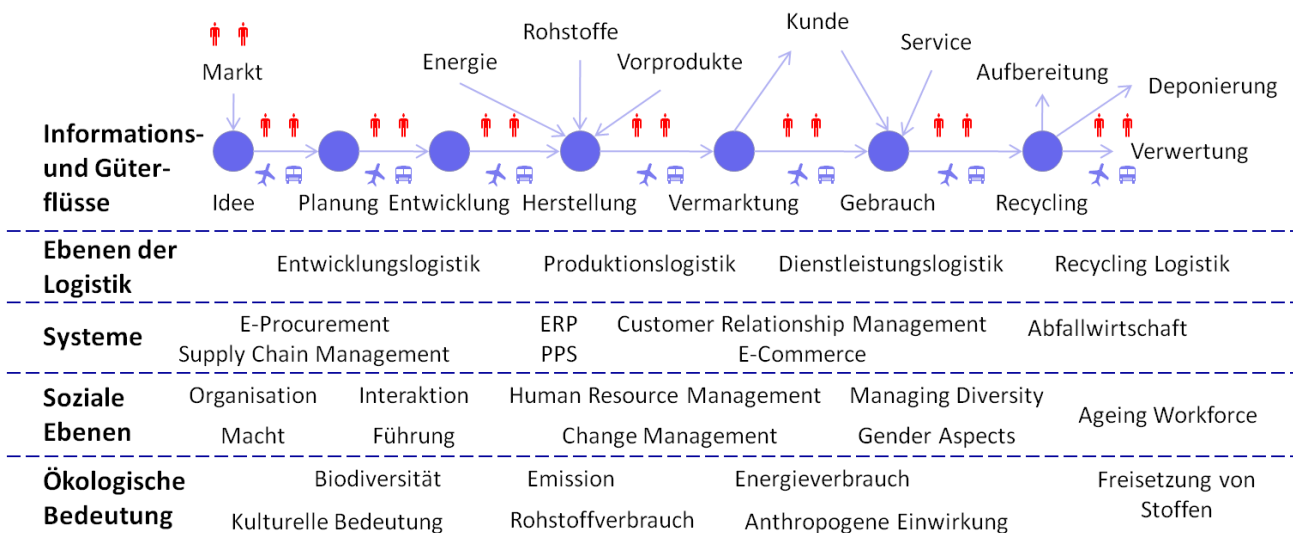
Markt

Energie

Rohstoffe

Vorprodukte

Kunde

Service

Aufbereitung

Deponierung

Verwertung

Informations- und Güterflüsse

Idee

Planung

Entwicklung

Herstellung

Vermarktung

Gebrauch

Recycling

Ebenen der Logistik

Entwicklungslogistik

Produktionslogistik

Dienstleistungslogistik

Recycling Logistik

Systeme

E-Procurement

Supply Chain Management

ERP

PPS

Customer Relationship Management

E-Commerce

Abfallwirtschaft

Soziale Ebenen

Organisation

Interaktion

Macht

Führung

Human Resource Management

Change Management

Managing Diversity

Gender Aspects

Ageing Workforce

Ökologische Bedeutung

Biodiversität

Kulturelle Bedeutung

Emission

Rohstoffverbrauch

Energieverbrauch

Anthropogene Einwirkung

Freisetzung von Stoffen